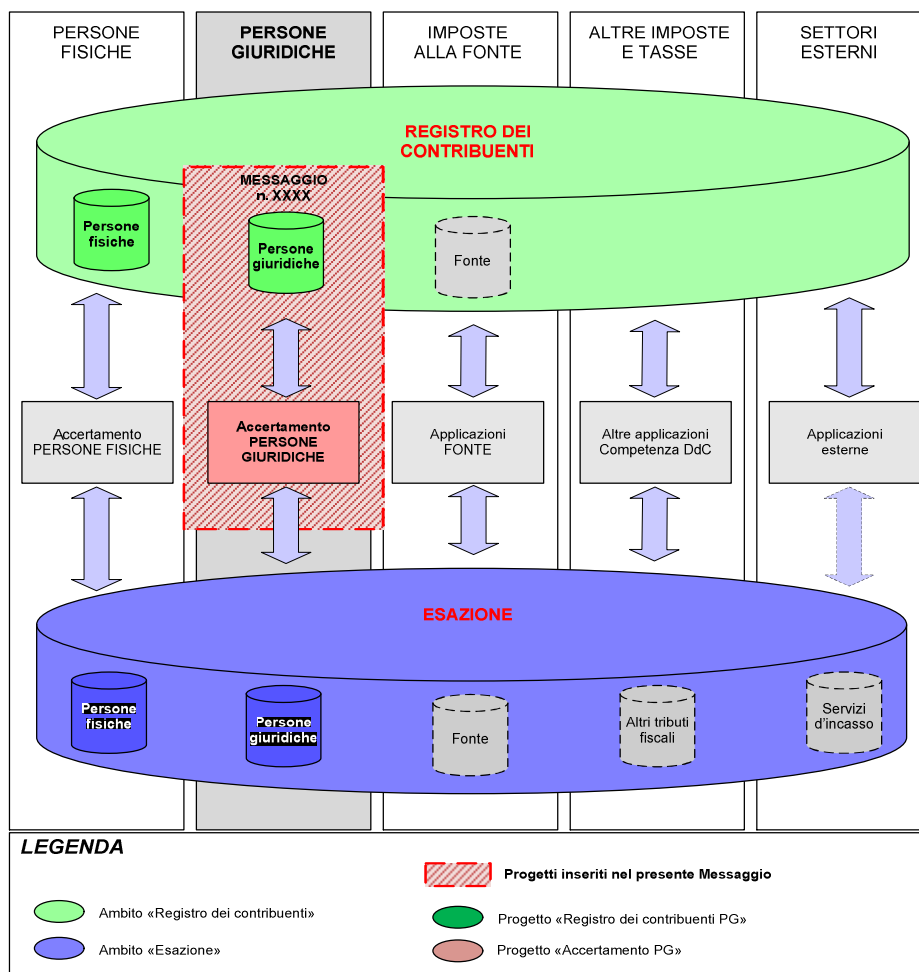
PERSONE FISICHE

PERSONE GIURIDICHE

IMPOSTE ALLA FONTE

ALTRE IMPOSTE E TASSE

SETTORI ESTERNI

REGISTRO DEI CONTRIBUENTI

MESSAGGIO n. XXXX

Persone fisiche

Persone giuridiche

Fonte

Accertamento PERSONE FISICHE

Accertamento PERSONE GIURIDICHE

Applicazioni FONTE

Altre applicazioni Competenza DdC

Applicazioni esterne

ESAZIONE

Persone fisiche

Persone giuridiche

Fonte

Altri tributi fiscali

Servizi d'incasso

LEGENDA

Progetti inseriti nel presente Messaggio

Ambito «Registro dei contribuenti»

Progetto «Registro dei contribuenti PG»

Ambito «Esazione»

Progetto «Accertamento PG»